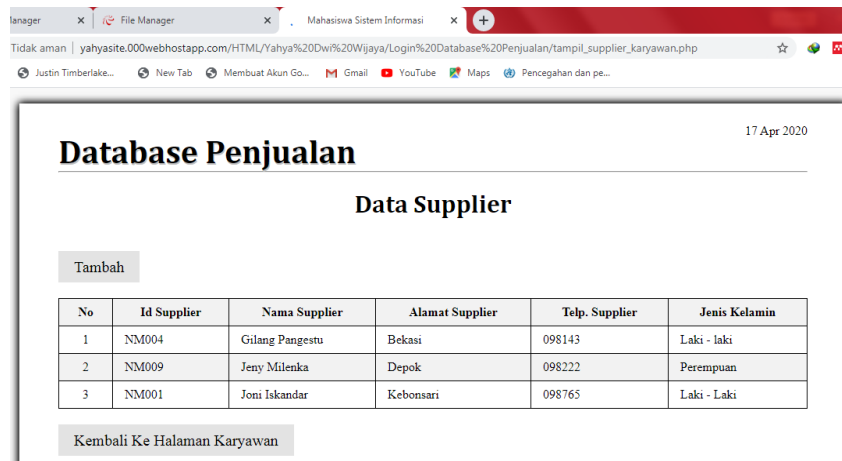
lanager ×
File Manager ×
Mahasiswa Sistem Informasi ×
+

Tidak aman | yahyasite.000webhostapp.com/HTML/Yahya%20Dwi%20Wijaya/Login%20Database%20Penjualan/tampil_supplier_karyawan.php

Justin Timberlake... New Tab Membuat Akun Go... Gmail YouTube Maps Pencegahan dan pe...

17 Apr 2020

Database Penjualan

Data Supplier

Tambah

| No | Id Supplier | Nama Supplier | Alamat Supplier | Telp. Supplier | Jenis Kelamin |
|---|---|---|---|---|---|
| 1 | NM004 | Gilang Pangestu | Bekasi | 098143 | Laki - laki |
| 2 | NM009 | Jeny Milenka | Depok | 098222 | Perempuan |
| 3 | NM001 | Joni Iskandar | Kebonsari | 098765 | Laki - Laki |

Kembali Ke Halaman Karyawan